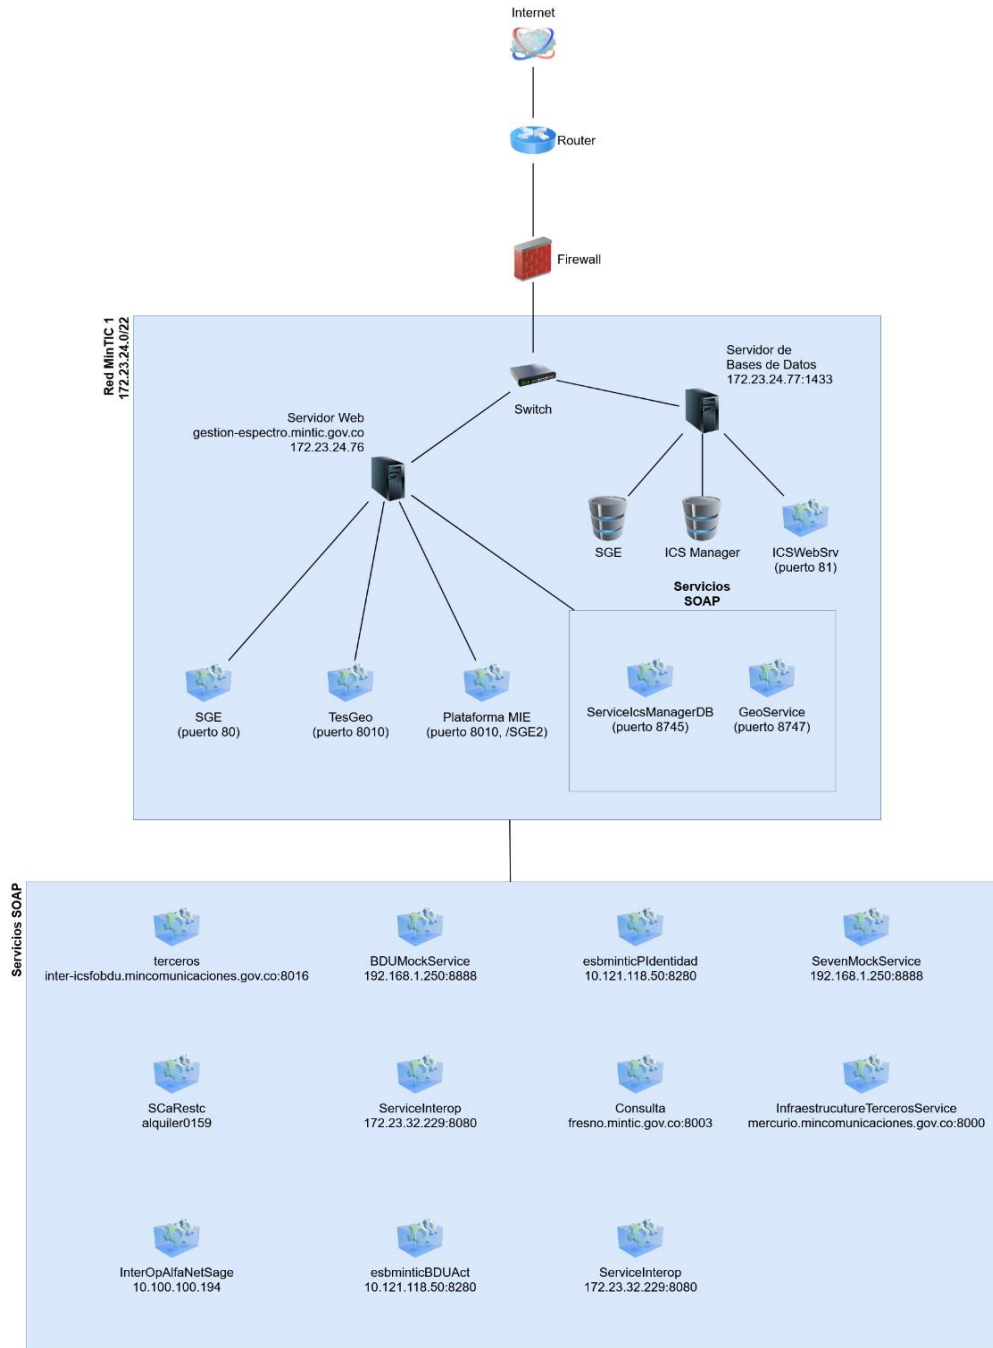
Internet

Router

Firewall

Red MinTIC 1
172.23.24.0/22

Switch

Servidor de
Bases de Datos
172.23.24.77:1433

Servidor Web
gestion-espectro.mintic.gov.co
172.23.24.76

SGE

ICS Manager

ICSWebSrv
(puerto 81)

Servicios
SOAP

SGE
(puerto 80)

TesGeo
(puerto 8010)

Plataforma MIE
(puerto 8010, /SGE2)

ServiceIcsManagerDB
(puerto 8745)

GeoService
(puerto 8747)

Servicios SOAP

terceros
inter-icsfobdu.mincomunicaciones.gov.co:8016

BDUMockService
192.168.1.250:8888

esbminticPIdentidad
10.121.118.50:8280

SevenMockService
192.168.1.250:8888

SCaRestc
alquiler0159

ServiceInterop
172.23.32.229:8080

Consulta
fresno.mintic.gov.co:8003

InfraestrucutureTercerosService
mercurio.mincomunicaciones.gov.co:8000

InterOpAlfaNetSage
10.100.100.194

esbminticBDUAct
10.121.118.50:8280

ServiceInterop
172.23.32.229:8080